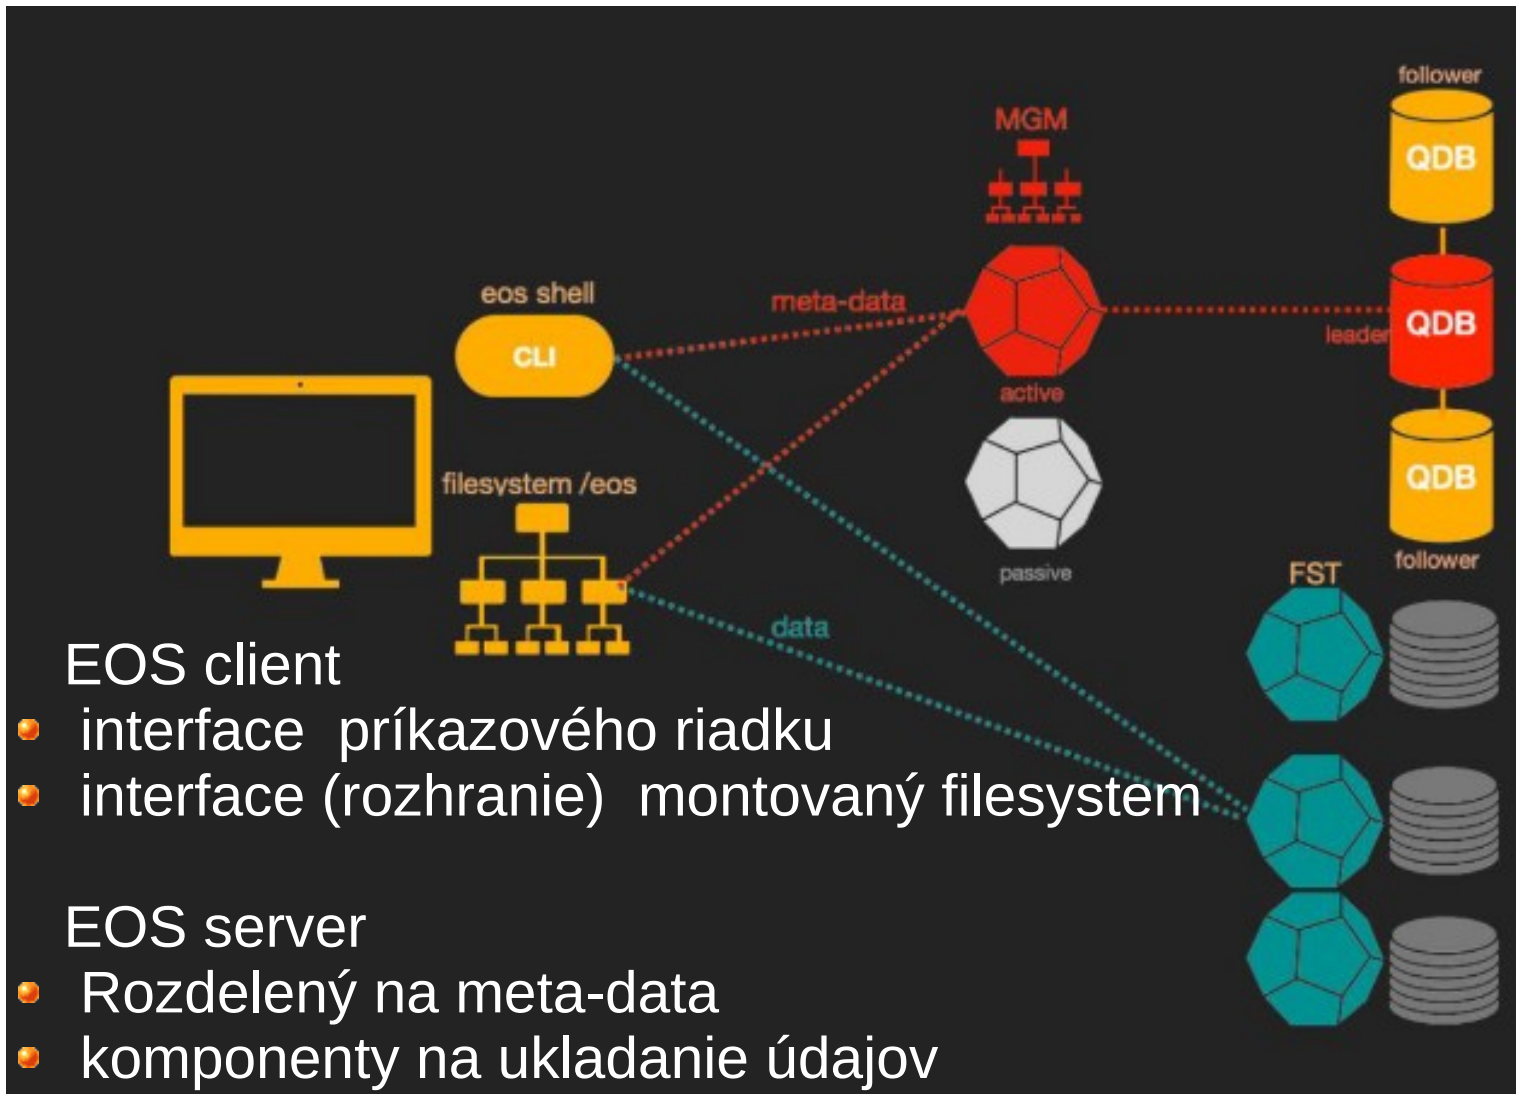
follower

QDB

MGM

eos shell

meta-data

CLI

leader

QDB

active

QDB

filesystem /eos

follower

passive

FST

data

EOS client
- interface príkazového riadku
- interface (rozhranie) montovaný filesystem

EOS server
- Rozdelený na meta-data
- komponenty na ukladanie údajov